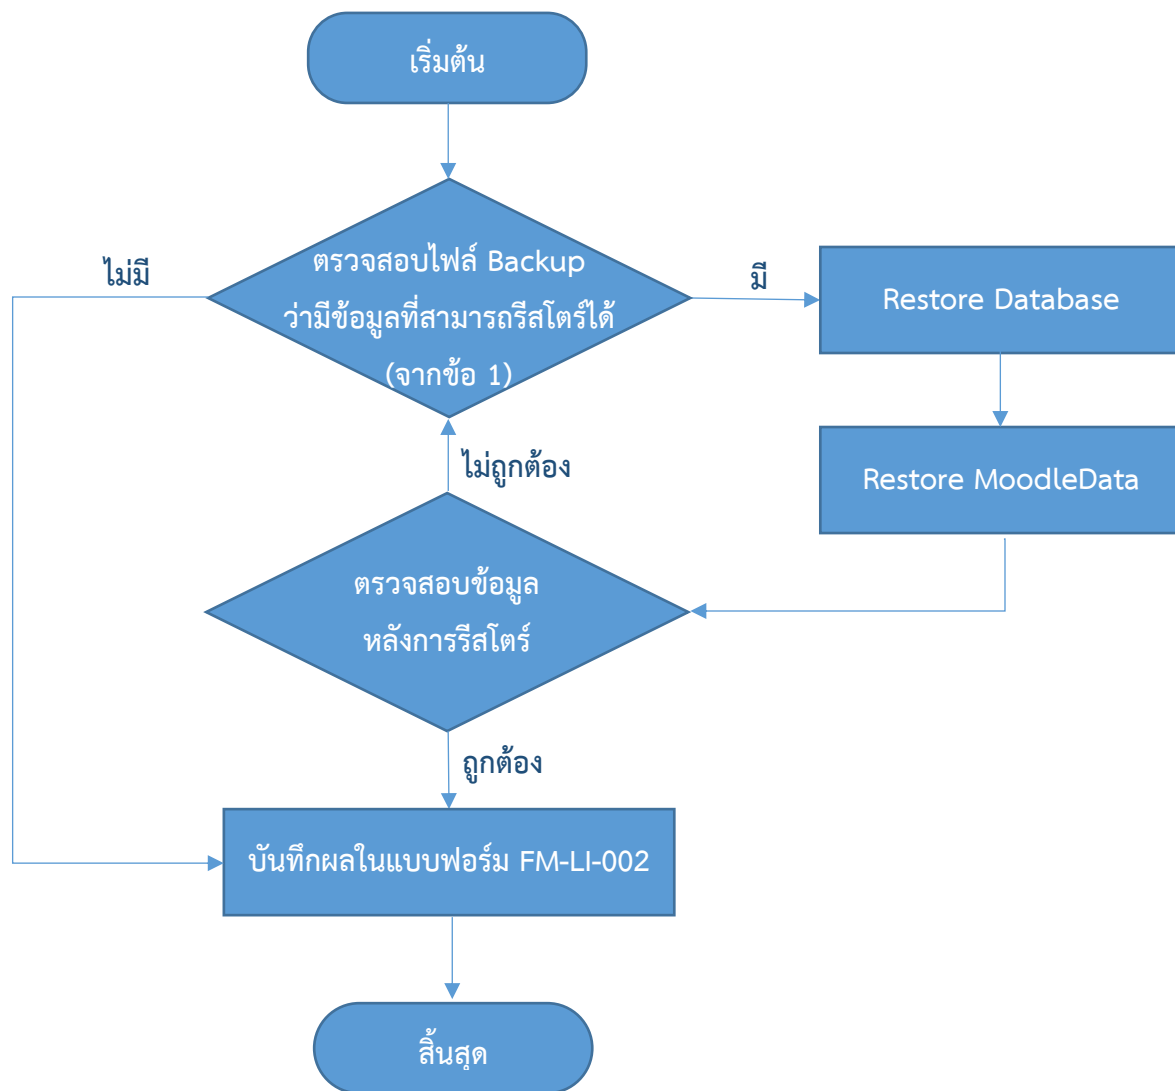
เริ่มต้น

ไม่มี

ตรวจสอบไฟล์ Backup ว่ามีข้อมูลที่สามารถรีสโตร์ได้ (จากข้อ 1)

มี

Restore Database

Restore MoodleData

ไม่ถูกต้อง

ตรวจสอบข้อมูล หลังการรีสโตร์

ถูกต้อง

บันทึกผลในแบบฟอร์ม FM-LI-002

สิ้นสุด